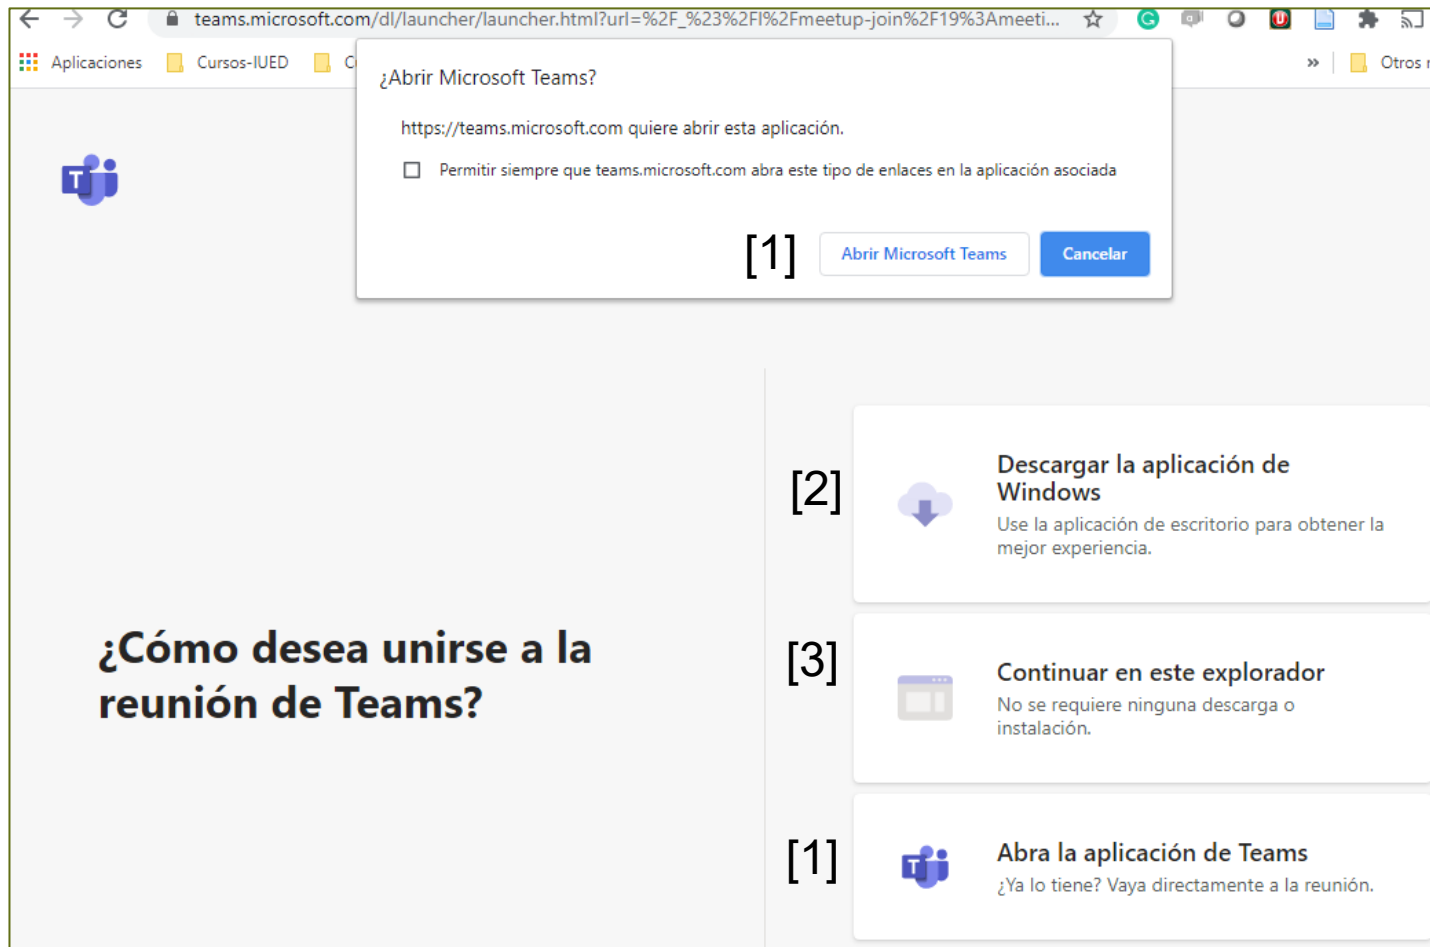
teams.microsoft.com/dl/launcher/launcher.html?url=%2F_%23%2Fl%2Fmeetup-join%2F19%3Ameeti...

Aplicaciones Cursos-IUED C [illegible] » Otros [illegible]

¿Abrir Microsoft Teams?

https://teams.microsoft.com quiere abrir esta aplicación.

Permitir siempre que teams.microsoft.com abra este tipo de enlaces en la aplicación asociada

[1] Abrir Microsoft Teams Cancelar

[2] Descargar la aplicación de Windows
Use la aplicación de escritorio para obtener la mejor experiencia.

¿Cómo desea unirse a la reunión de Teams?

[3] Continuar en este explorador
No se requiere ninguna descarga o instalación.

[1] Abra la aplicación de Teams
¿Ya lo tiene? Vaya directamente a la reunión.